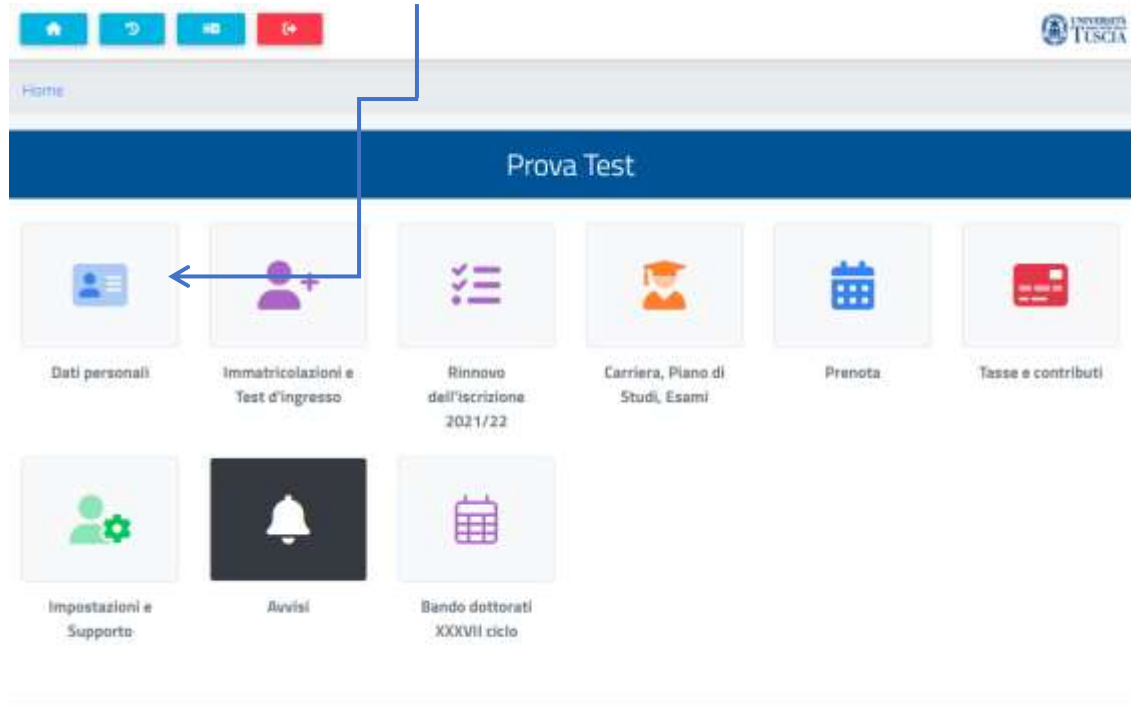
UNIVERSITÀ TUSCIA

Home

Prova Test

Dati personali

Immatricolazioni e Test d'ingresso

Rinnovo dell'iscrizione 2021/22

Carriera, Piano di Studi, Esami

Prenota

Tasse e contributi

Impostazioni e Supporto

Avvisi

Bando dottorati XXXVII ciclo